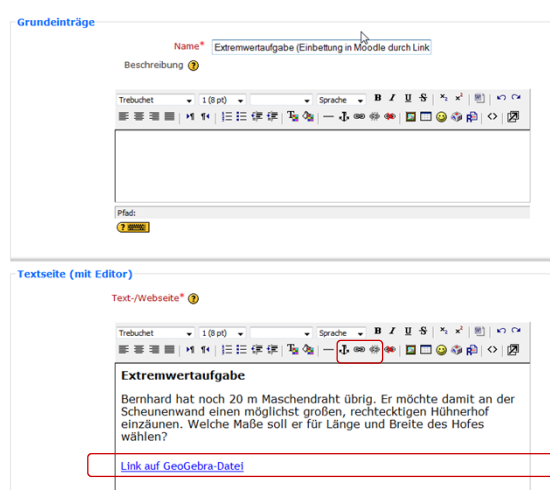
Grundeinträge

Name* Extremwertaufgabe (Einbettung in Moodle durch Link

Beschreibung

Trebuchet 1 (8 pt) Sprache B I U S $x_2$ $x^2$

Pfad:

Textseite (mit Editor)

Text-/Webseite*

Trebuchet 1 (8 pt) Sprache B I U S $x_2$ $x^2$

Extremwertaufgabe

Bernhard hat noch 20 m Maschendraht übrig. Er möchte damit an der Scheunenwand einen möglichst großen, rechtecktigen Hühnerhof einzäunen. Welche Maße soll er für Länge und Breite des Hofes wählen?

Link auf GeoGebra-Datei